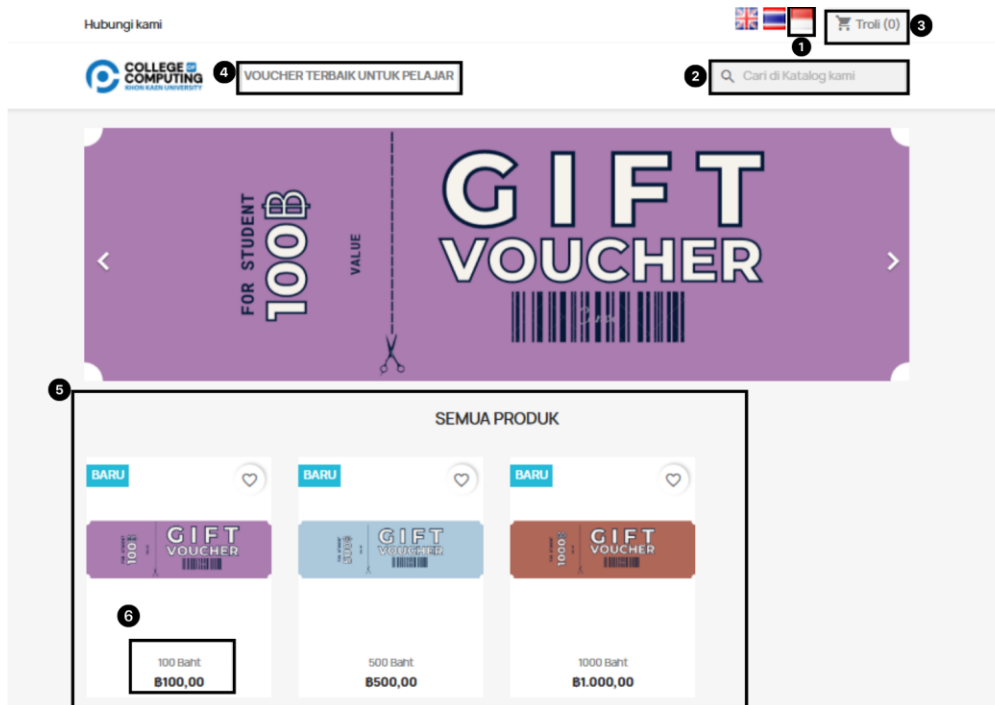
Hubungi kami

1

Troli (0) 3

COLLEGE OF COMPUTING KHON KAEN UNIVERSITY

4 VOUCHER TERBAIK UNTUK PELAJAR

2 Cari di Katalog kami

FOR STUDENT 100฿

VALUE

GIFT VOUCHER

5

SEMUA PRODUK

BARU

GIFT VOUCHER

BARU

GIFT VOUCHER

BARU

GIFT VOUCHER

6

100 Baht
฿100,00

500 Baht
฿500,00

1000 Baht
฿1.000,00